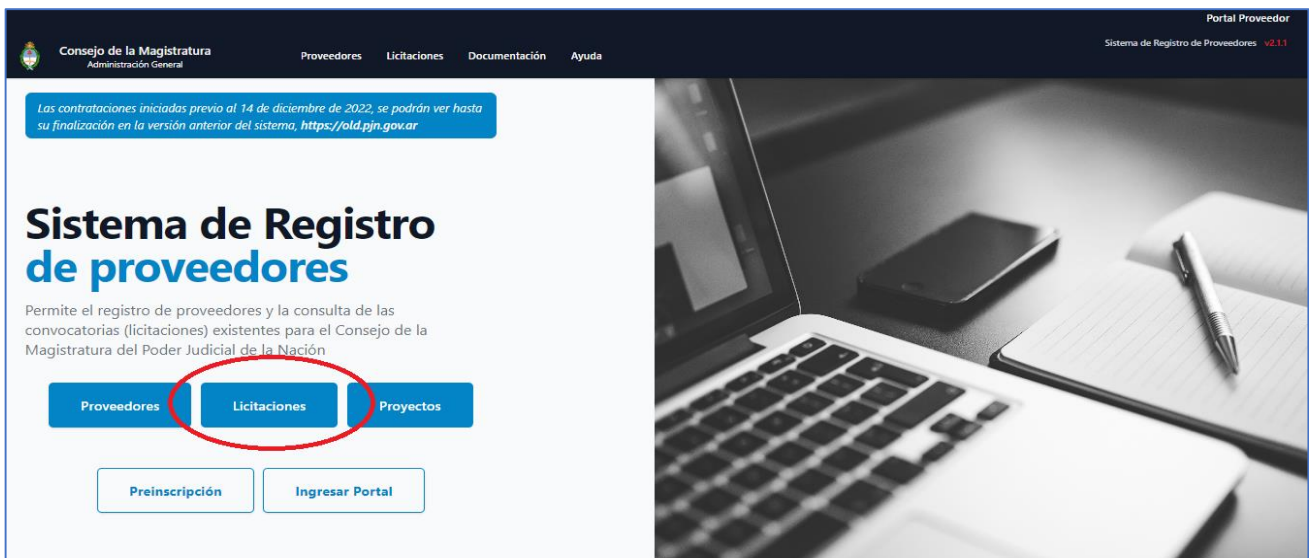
Consejo de la Magistratura
Administración General

Proveedores Licitaciones Documentación Ayuda

Portal Proveedor
Sistema de Registro de Proveedores v2.1.1

Las contrataciones iniciadas previo al 14 de diciembre de 2022, se podrán ver hasta su finalización en la versión anterior del sistema, https://old.pjn.gov.ar

Sistema de Registro de proveedores

Permite el registro de proveedores y la consulta de las convocatorias (licitaciones) existentes para el Consejo de la Magistratura del Poder Judicial de la Nación

Proveedores Licitaciones Proyectos

Preinscripción Ingresar Portal